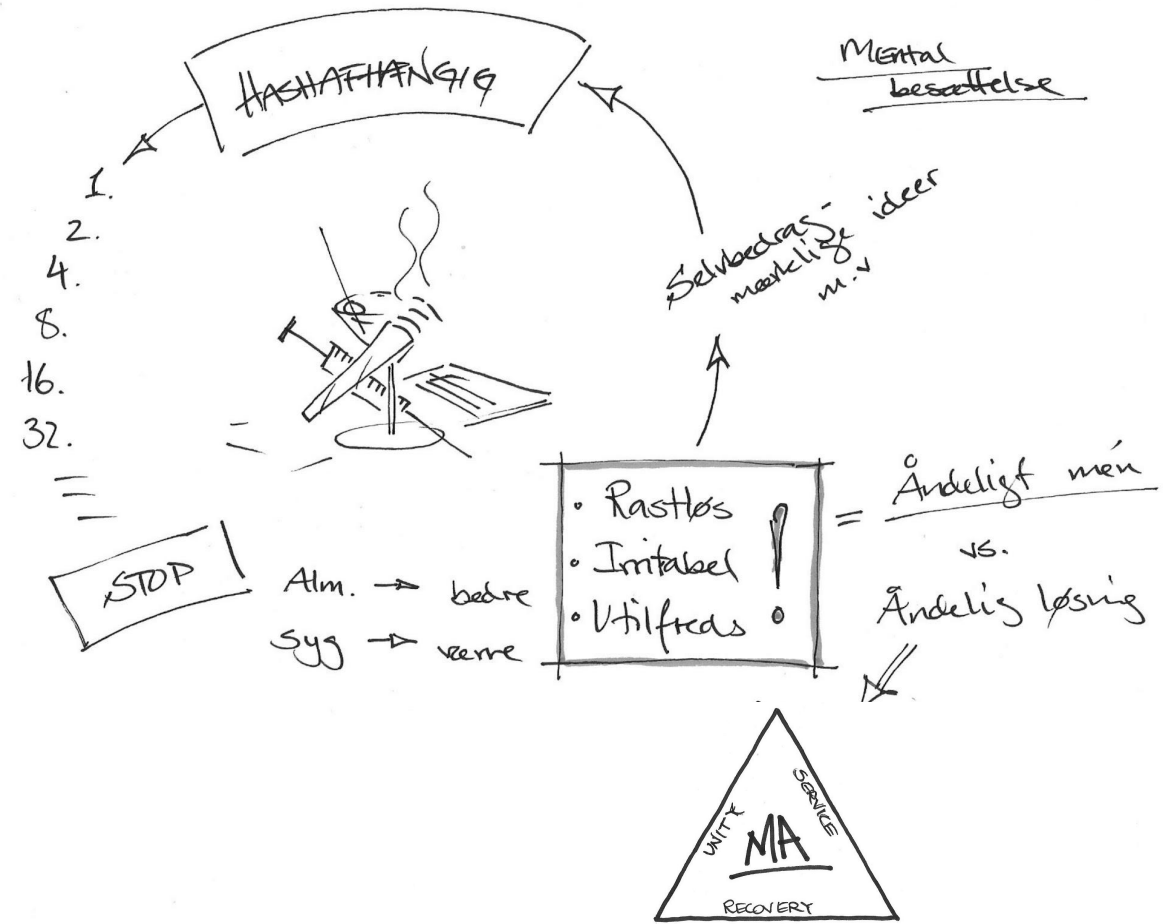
HASHAFHÆNGIG

Mental besættelse

1.
2.
4.
8.
16.
32.

Selvbedrags-mærkelige ideer m.v

STOP

Alm. → bedre
Syg → værre

• Rastløs
• Irritabel
• Utilfreds
!

= Åndeligt mén
vs.
Åndelig løsning

UNITY
SERVICE
MA
RECOVERY